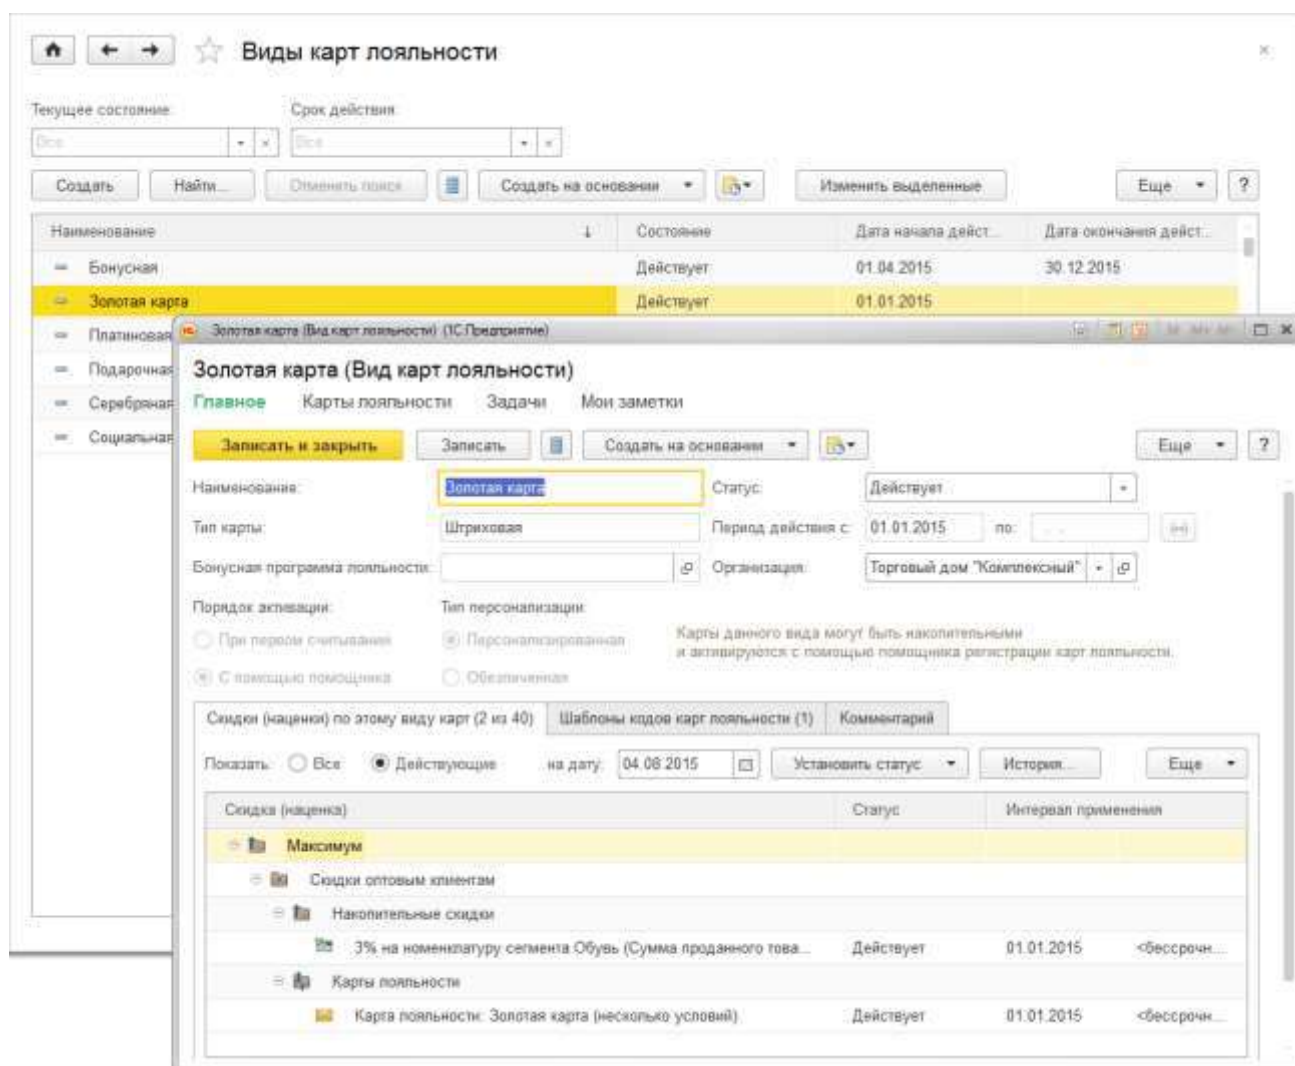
Виды карт лояльности

Текущее состояние: Все
Срок действия: Все

Создать | Найти... | Отменить поиск | Создать на основании | Изменить выделенные | Еще | ?

| Наименование | Состояние | Дата начала дейст... | Дата окончания дейст... |
|---|---|---|---|
| Бонусная | Действует | 01.04.2015 | 30.12.2015 |
| Золотая карта | Действует | 01.01.2015 | |
| Платиновая | | | |
| Подарочная | | | |
| Серебряная | | | |
| Социальная | | | |

Золотая карта (Вид карт лояльности) (1С:Предприятие)

Золотая карта (Вид карт лояльности)

Главное | Карты лояльности | Задачи | Мои заметки

Записать и закрыть | Записать | Создать на основании | Еще | ?

Наименование: Золотая карта
Статус: Действует
Тип карты: Штриховая
Период действия с: 01.01.2015 по: . .
Бонусная программа лояльности:
Организация: Торговый дом "Комплексный"

Порядок активации:
При первом считывании
С помощью помощника

Тип персонализации:
Персонализированная
Обезличенная

Карты данного вида могут быть накопительными и активируются с помощью помощника регистрации карт лояльности.

Скидки (наценки) по этому виду карт (2 из 40) | Шаблоны кодов карт лояльности (1) | Комментарий

Показать: Все | Действующие | на дату: 04.08.2015 | Установить статус | История... | Еще

| Скидка (наценка) | Статус | Интервал применения | |
|---|---|---|---|
| Максимум | | | |
| Скидки оптовым клиентам | | | |
| Накопительные скидки | | | |
| 3% на номенклатуру сегмента Обувь (Сумма проданного това... | Действует | 01.01.2015 | <бессрочн... |
| Карты лояльности | | | |
| Карта лояльности: Золотая карта (несколько условий) | Действует | 01.01.2015 | <бессрочн... |